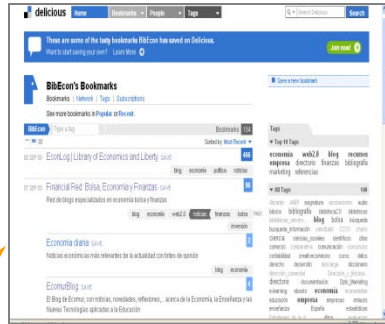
delicious Home Bookmarks ▾ People ▾ Tags ▾ Search Delicious Search

These are some of the tasty bookmarks BibEcon has saved on Delicious.
Want to start saving your own? Learn More

Join now!

BibEcon's Bookmarks
Bookmarks | Network | Tags | Subscriptions
See more bookmarks in Popular or Recent.

Save a new bookmark

BibEcon Type a tag Bookmarks 134
Sorted by Most Recent ▾

07 SEP 09 EconLog | Library of Economics and Liberty SAVE 498
blog economia politica noticias

07 SEP 09 Financial Red: Bolsa, Economía y Finanzas SAVE 16
Red de blogs especializados en economía bolsa y finanzas
blog economia web2.0 noticias finanzas bolsa
inversión

Economía diaria SAVE 9
Noticias económicas más relevantes de la actualidad con toques de opinión
blog economia noticias

EconoBlog SAVE 15
El Blog de Ecomur, con noticias, novedades, reflexiones,... acerca de la Economía, la Enseñanza y las Nuevas Tecnologías aplicadas a la Educación

Tags
▾ Top 10 Tags
economia web2.0 blog recursos empresa directorio finanzas bibliografia marketing referencias

▾ All Tags
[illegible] bibliografia biblioteca2.0 bibliotecas blog bolsa buscador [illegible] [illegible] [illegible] ciencias_sociales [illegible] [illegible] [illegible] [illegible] directorio documentación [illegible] economia economistas educación empresa empresas estadisticas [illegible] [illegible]